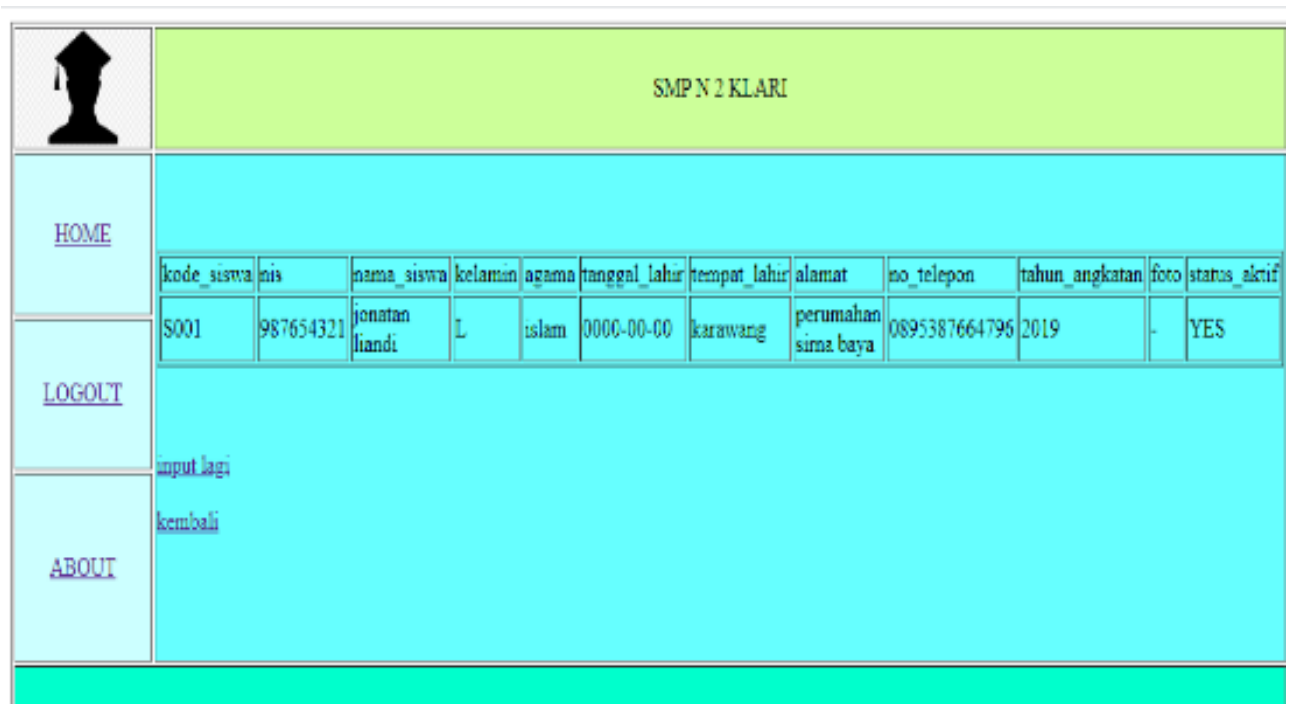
SMP N 2 KLARI

HOME

LOGOUT

ABOUT

| kode_siswa | nis | nama_siswa | kelamin | agama | tanggal_lahir | tempat_lahir | alamat | no_telepon | tahun_angkatan | foto | status_aktif |
|---|---|---|---|---|---|---|---|---|---|---|---|
| S001 | 987654321 | jonatan liandi | L | islam | 0000-00-00 | karawang | perumahan sima baya | 0895387664796 | 2019 | - | YES |

input lagi

kembali